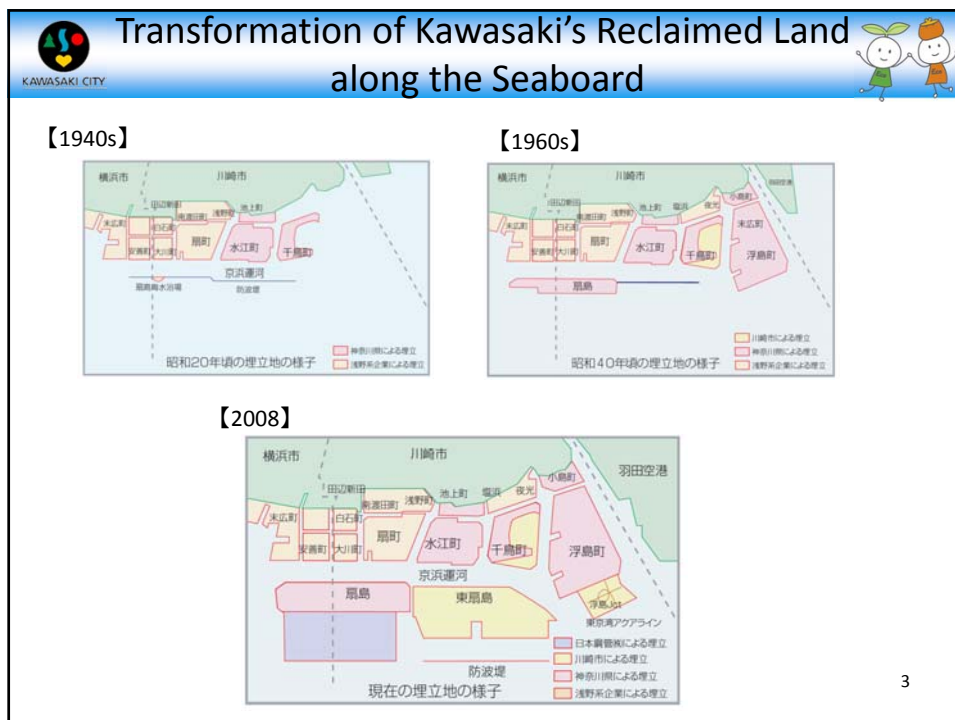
KAWASAKI CITY

Transformation of Kawasaki's Reclaimed Land along the Seaboard

【1940s】

横浜市
川崎市
田辺新田
池上町
南渡田町
浅野町
末広町
白石町
安善町
大川町
扇町
水江町
千鳥町
京浜運河
扇島海水浴場
防波堤
神奈川県による埋立
浅野系企業による埋立
昭和20年頃の埋立地の様子

【1960s】

横浜市
川崎市
田辺新田
南渡田町
浅野町
池上町
塩浜
夜光
小島町
末広町
白石町
安善町
大川町
扇町
水江町
千鳥町
末広町
浮島町
扇島
川崎市による埋立
神奈川県による埋立
浅野系企業による埋立
昭和40年頃の埋立地の様子

【2008】

横浜市
川崎市
羽田空港
田辺新田
南渡田町
浅野町
池上町
塩浜
夜光
小島町
末広町
白石町
安善町
大川町
扇町
水江町
千鳥町
浮島町
京浜運河
扇島
東扇島
浮島JCT
東京湾アクアライン
日本鋼管株による埋立
川崎市による埋立
神奈川県による埋立
浅野系企業による埋立
防波堤
現在の埋立地の様子

3